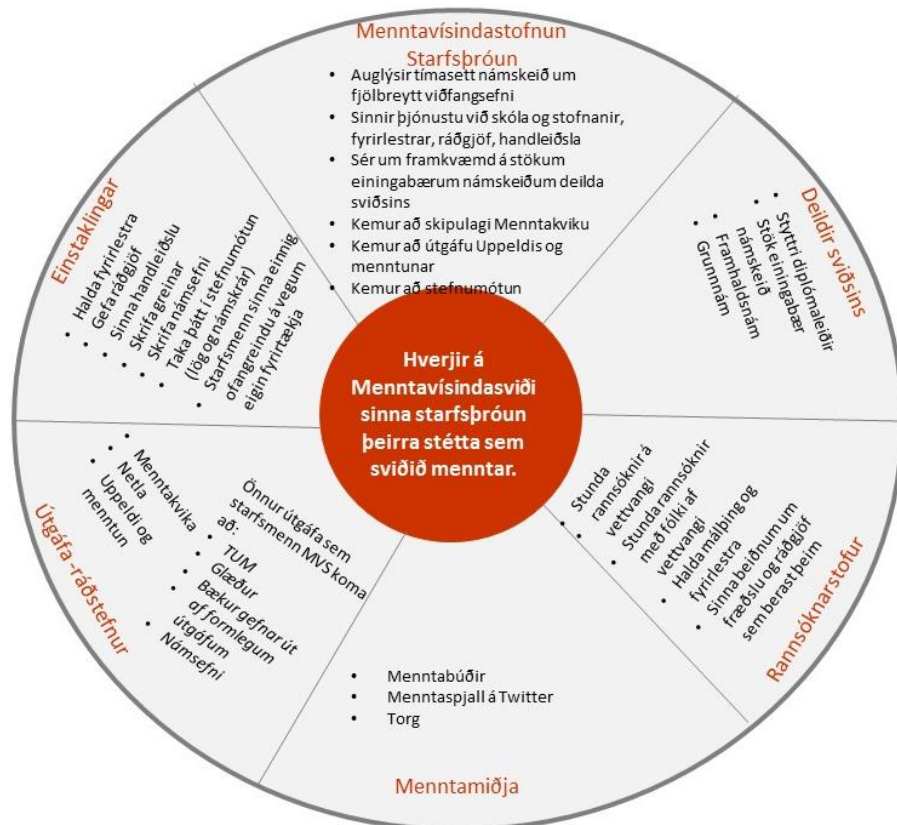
Menntavísindastofnun
Starfsþróun

- Auglýsir tímasett námskeið um fjölbreytt viðfangsefni
- Sinnir þjónustu við skóla og stofnanir, fyrirlestrar, ráðgjöf, handleiðsla
- Sér um framkvæmd á stökum einingabærum námskeiðum deilda sviðsins
- Kemur að skipulagi Menntakviku
- Kemur að útgáfu Uppeldis og menntunar
- Kemur að stefnumótun

Deildir sviðsins

- Styttri diplómaleiðir
- Stök einingabær námskeið
- Framhaldsnám
- Grunnnám

Rannsóknarstofur

- Stunda rannsóknir á vettvangi
- Stunda rannsóknir með fólki af vettvangi
- Halda málþing og fyrirlestra
- Sinna beiðnum um fræðslu og ráðgjöf sem berast þeim

Menntamiðja

- Menntabúðir
- Menntaspjall á Twitter
- Torg

Útgáfa -ráðstefnur

- Menntakvika
- Netla
- Uppeldi og menntun

Önnur útgáfa sem starfsmenn MVS koma að:

- TUM
- Glæður
- Bækur gefnar út af formlegum útgáfum
- Námsefni

Einstaklingar

- Halda fyrirlestra
- Gefa ráðgjöf
- Sinna handleiðslu
- Skrifa greinar
- Skrifa námsefni
- Taka þátt í stefnumótun (lög og námskrár)
- Starfsmenn sinna einnig ofangreindu á vegum eigin fyrirtækja

Hverjir á Menntavísindasviði sinna starfsþróun þeirra stétta sem sviðið menntar.